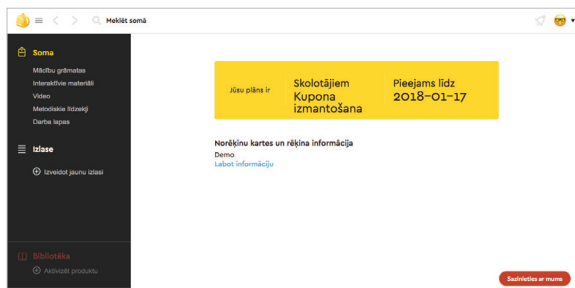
Meklēt somā

Soma

Mācību grāmatas
Interaktīvie materiāli
Video
Metodiskie līdzekļi
Darba lapas

Izlase

Izveidot jaunu izlasi

Bibliotēka

Aktivizēt produktu

| Jūsu plāns ir | Skolotājiem Kupona izmantošana | Pieejams līdz 2018-01-17 |
|---|---|---|

Norēķinu kartes un rēķina informācija
Demo
Labot informāciju

Sazinieties ar mums